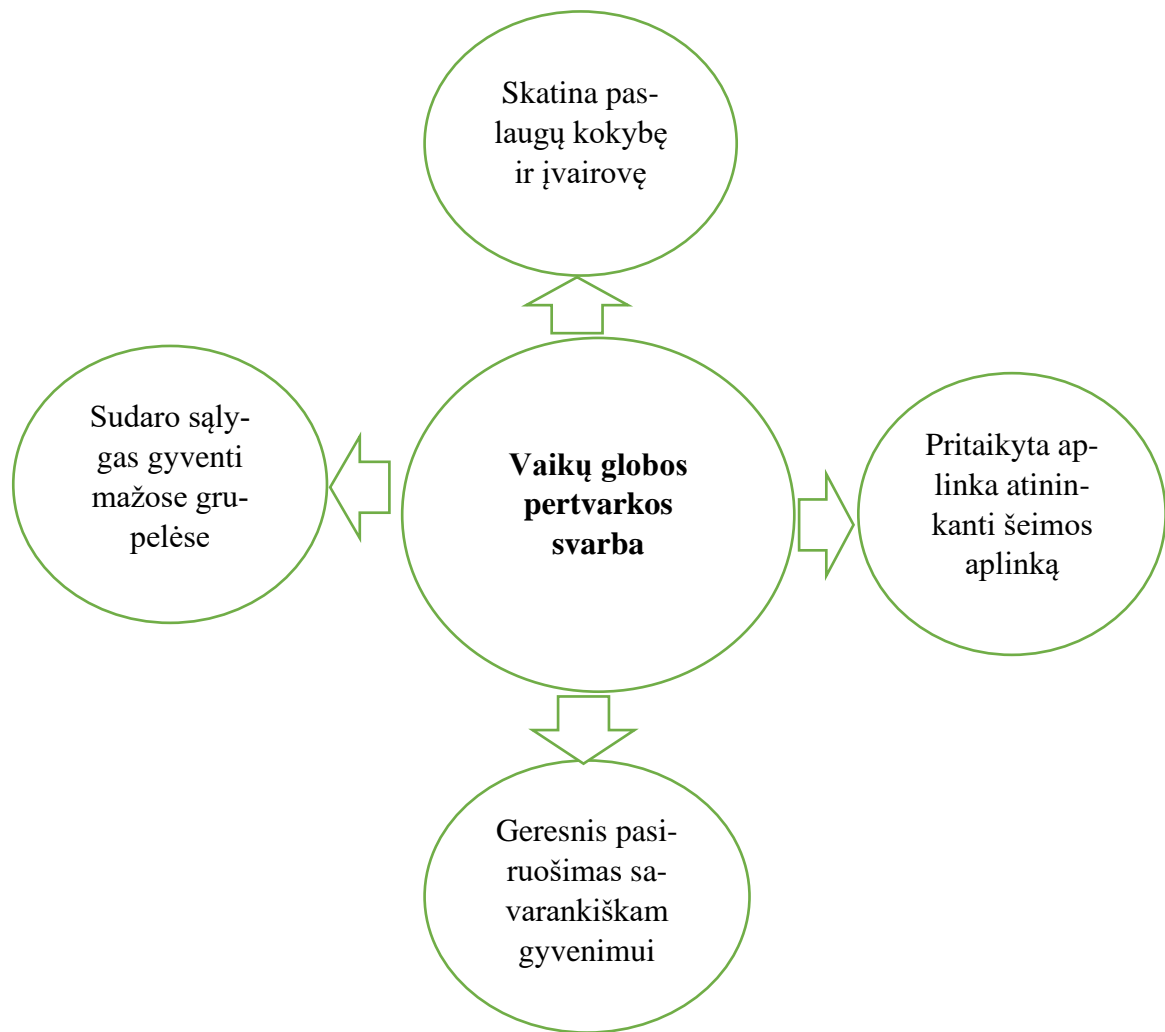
Skatina paslaugų kokybę ir įvairovę

Sudaro sąlygas gyventi mažose grupelėse

**Vaikų globos pertvarkos svarba**

Pritaikyta aplinka atininkanti šeimos aplinką

Geresnis pasiruošimas savarankiškam gyvenimui